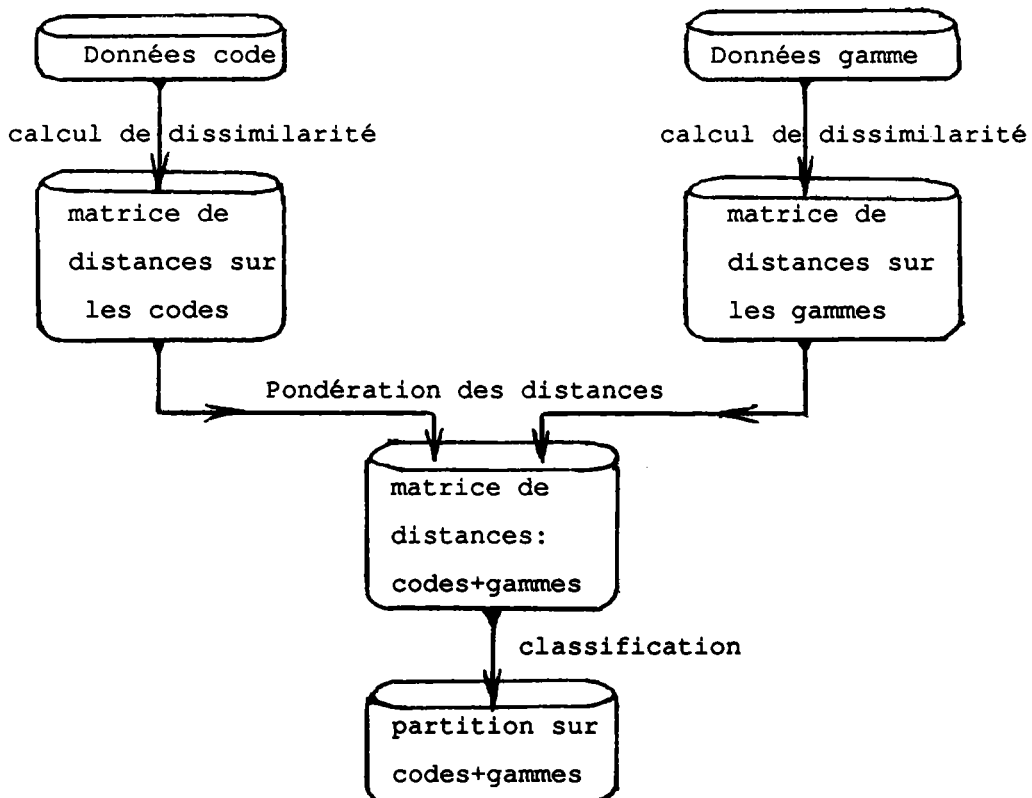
Données code

calcul de dissimilarité

matrice de distances sur les codes

Données gamme

calcul de dissimilarité

matrice de distances sur les gammes

Pondération des distances

matrice de distances: codes+gammes

classification

partition sur codes+gammes